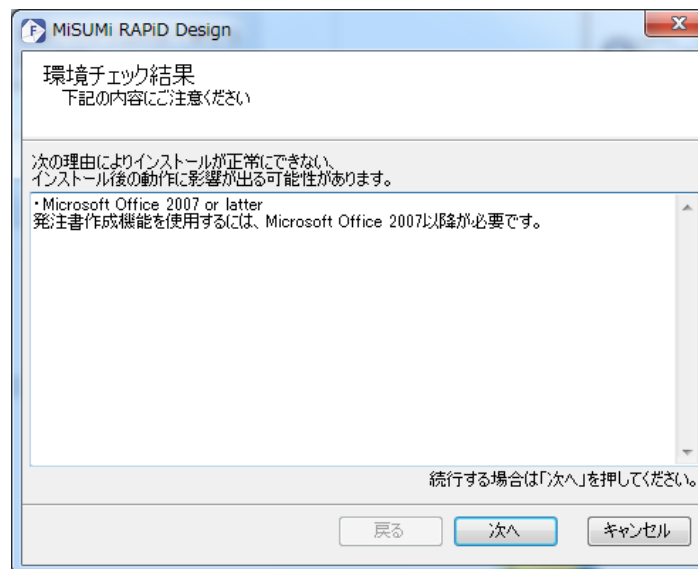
MiSUMi RAPiD Design

環境チェック結果
下記の内容にご注意ください

次の理由によりインストールが正常にできない、
インストール後の動作に影響が出る可能性があります。

・Microsoft Office 2007 or latter
発注書作成機能を使用するには、Microsoft Office 2007以降が必要です。

続行する場合は「次へ」を押してください。

戻る
次へ
キャンセル